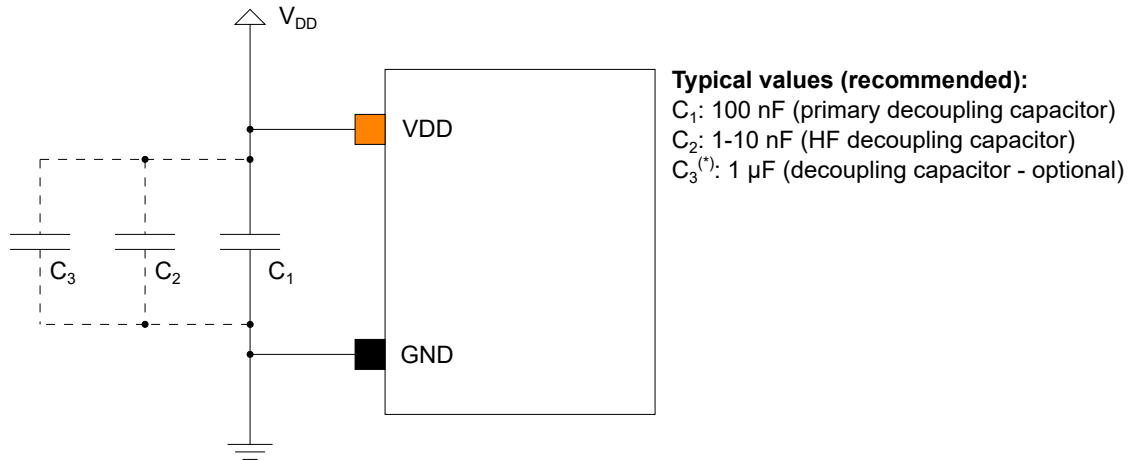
$V_{DD}$

VDD

GND

$C_3$ $C_2$ $C_1$

**Typical values (recommended):**
$C_1$: 100 nF (primary decoupling capacitor)
$C_2$: 1-10 nF (HF decoupling capacitor)
$C_3^{(*)}$: 1 μF (decoupling capacitor - optional)